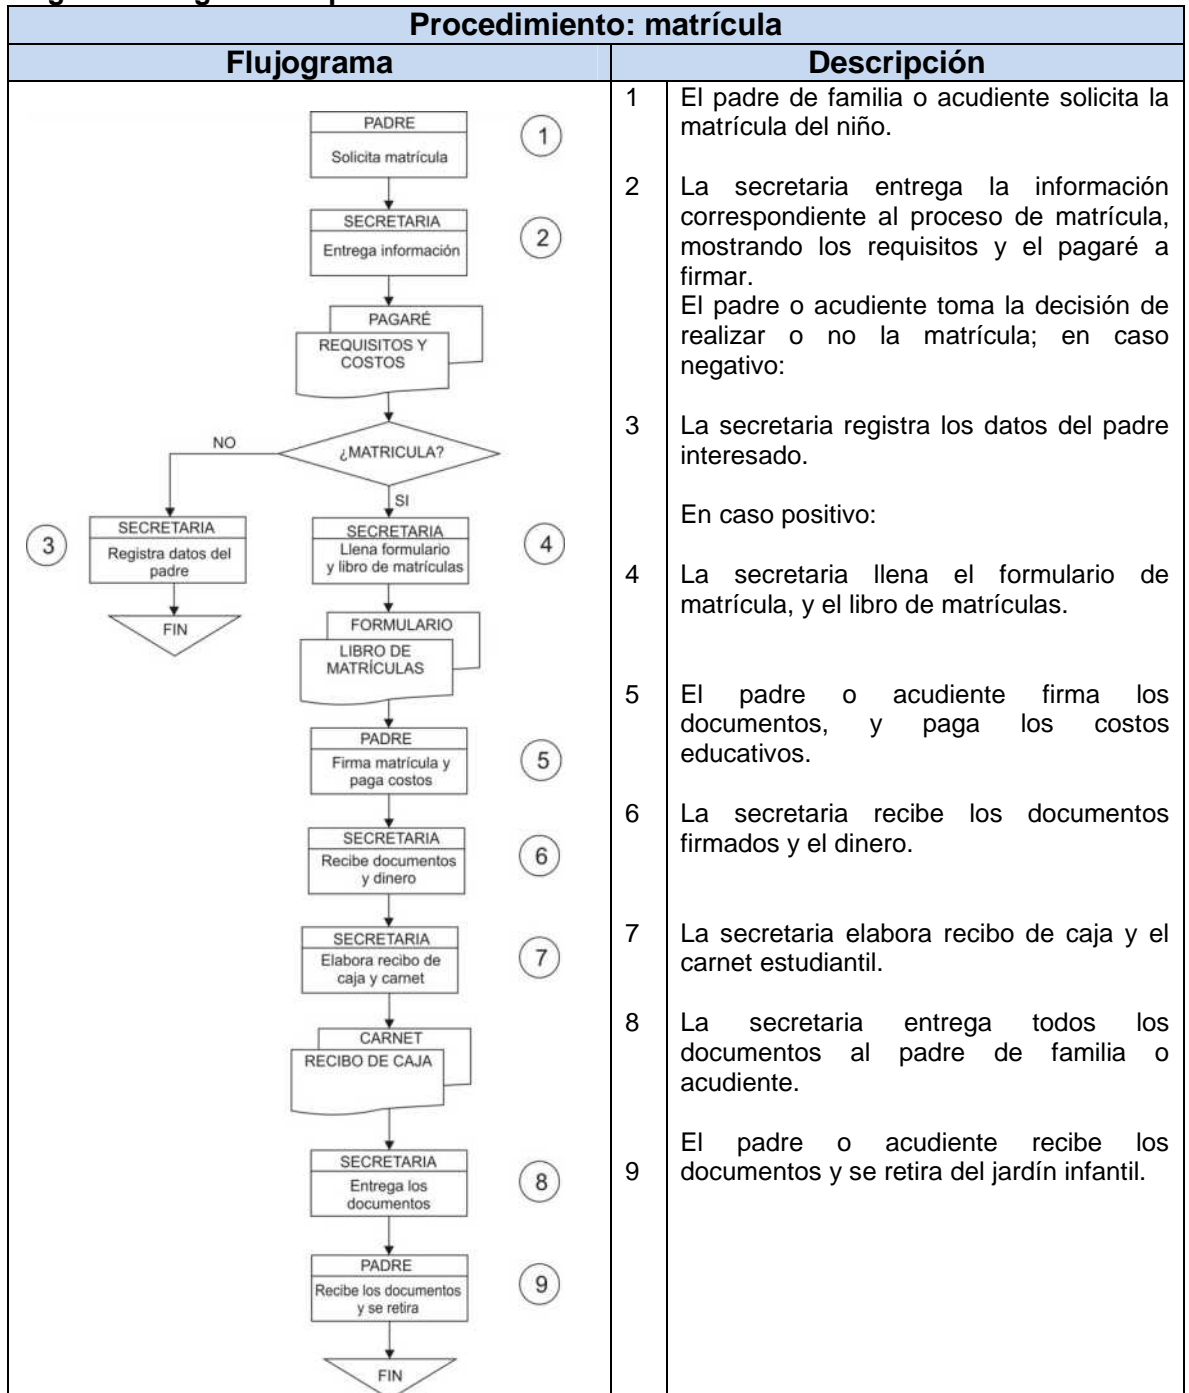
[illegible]

| Procedimiento: matrícula | | |
|---|---|---|
| **Flujograma** | **Descripción** | |
| PADRE Solicita matrícula (1) SECRETARIA Entrega información (2) PAGARÉ REQUISITOS Y COSTOS ¿MATRICULA? NO SI SECRETARIA Registra datos del padre (3) FIN SECRETARIA Llena formulario y libro de matrículas (4) FORMULARIO LIBRO DE MATRÍCULAS PADRE Firma matrícula y paga costos (5) SECRETARIA Recibe documentos y dinero (6) SECRETARIA Elabora recibo de caja y carnet (7) CARNET RECIBO DE CAJA SECRETARIA Entrega los documentos (8) PADRE Recibe los documentos y se retira (9) FIN | 1 | El padre de familia o acudiente solicita la matrícula del niño. |
| | 2 | La secretaria entrega la información correspondiente al proceso de matrícula, mostrando los requisitos y el pagaré a firmar. El padre o acudiente toma la decisión de realizar o no la matrícula; en caso negativo: |
| | 3 | La secretaria registra los datos del padre interesado. En caso positivo: |
| | 4 | La secretaria llena el formulario de matrícula, y el libro de matrículas. |
| | 5 | El padre o acudiente firma los documentos, y paga los costos educativos. |
| | 6 | La secretaria recibe los documentos firmados y el dinero. |
| | 7 | La secretaria elabora recibo de caja y el carnet estudiantil. |
| | 8 | La secretaria entrega todos los documentos al padre de familia o acudiente. |
| | 9 | El padre o acudiente recibe los documentos y se retira del jardín infantil. |